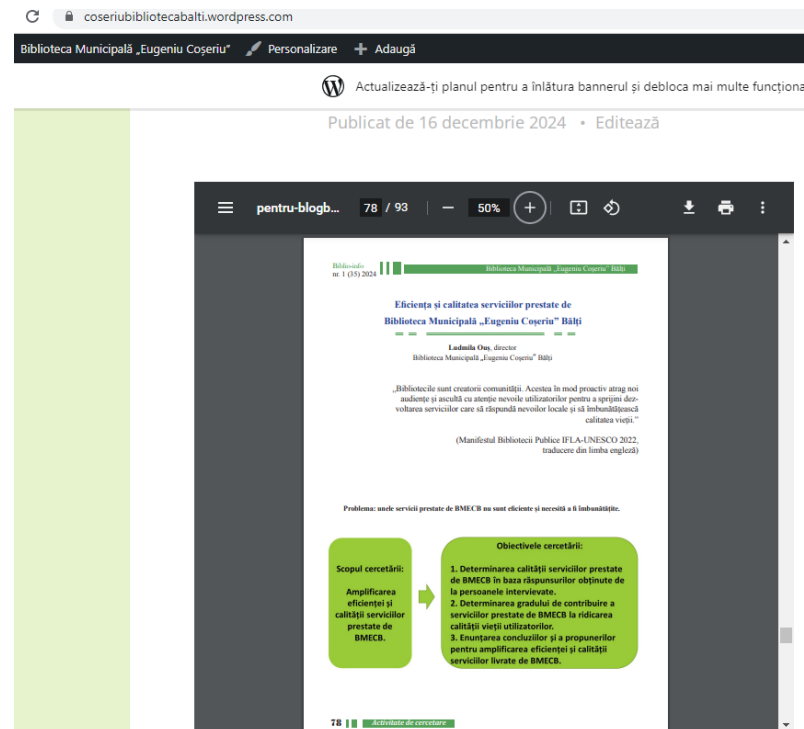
coseriubibliotecabalti.wordpress.com

Biblioteca Municipală „Eugeniu Coşeriu" Personalizare + Adaugă

Actualizează-ți planul pentru a înlătura bannerul și debloca mai multe funcționa

Publicat de 16 decembrie 2024 • Editează

pentru-blogb... 78 / 93 — 50% +

Biblioinfo
nr. 1 (35) 2024

Biblioteca Municipală „Eugeniu Coşeriu" Bălţi

Eficienţa şi calitatea serviciilor prestate de Biblioteca Municipală „Eugeniu Coşeriu" Bălţi

Ludmila Ouş, director
Biblioteca Municipală „Eugeniu Coşeriu" Bălţi

„Bibliotecile sunt creatorii comunităţii. Acestea în mod proactiv atrag noi audienţe şi ascultă cu atenţie nevoile utilizatorilor pentru a sprijini dezvoltarea serviciilor care să răspundă nevoilor locale şi să îmbunătăţească calitatea vieţii."

(Manifestul Bibliotecii Publice IFLA-UNESCO 2022, traducere din limba engleză)

Problema: unele servicii prestate de BMECB nu sunt eficiente şi necesită a fi îmbunătăţite.

Scopul cercetării:

Amplificarea eficienţei şi calităţii serviciilor prestate de BMECB.

Obiectivele cercetării:

1. Determinarea calităţii serviciilor prestate de BMECB în baza răspunsurilor obţinute de la persoanele intervievate.
2. Determinarea gradului de contribuire a serviciilor prestate de BMECB la ridicarea calităţii vieţii utilizatorilor.
3. Enunţarea concluziilor şi a propunerilor pentru amplificarea eficienţei şi calităţii serviciilor livrate de BMECB.

78 Activitate de cercetare